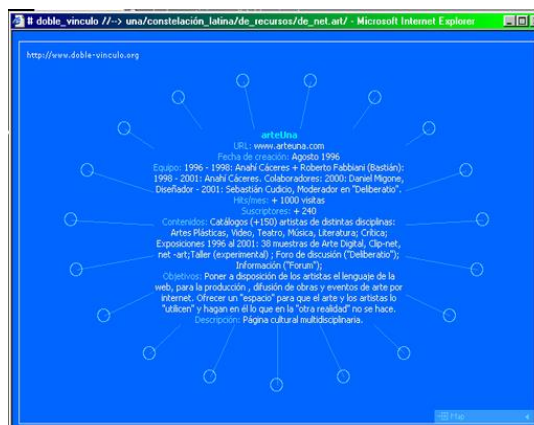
# doble_vinculo //--> una/constelación_latina/de_recursos/de_net.art/ - Microsoft Internet Explorer

http://www.doble-vinculo.org

arteUna
URL: www.arteuna.com
Fecha de creación: Agosto 1996
Equipo: 1996 - 1998: Anahí Cáceres + Roberto Fabbiani (Bastián): 1998 - 2001: Anahí Cáceres. Colaboradores: 2000: Daniel Migone, Diseñador - 2001: Sebastián Cudicio, Moderador en "Deliberatio".
Hits/mes: + 1000 visitas
Suscriptores: + 240
Contenidos: Catálogos (+150) artistas de distintas disciplinas: Artes Plásticas, Video, Teatro, Música, Literatura; Crítica; Exposiciones 1996 al 2001: 38 muestras de Arte Digital, Clip-net, net -art;Taller (experimental) ; Foro de discusión ("Deliberatio"); Información ("Forum");
Objetivos: Poner a disposición de los artistas el lenguaje de la web, para la producción , difusión de obras y eventos de arte por internet. Ofrecer un "espacio" para que el arte y los artistas lo "utilicen" y hagan en él lo que en la "otra realidad" no se hace.
Descripción: Página cultural multidisciplinaria.

Map